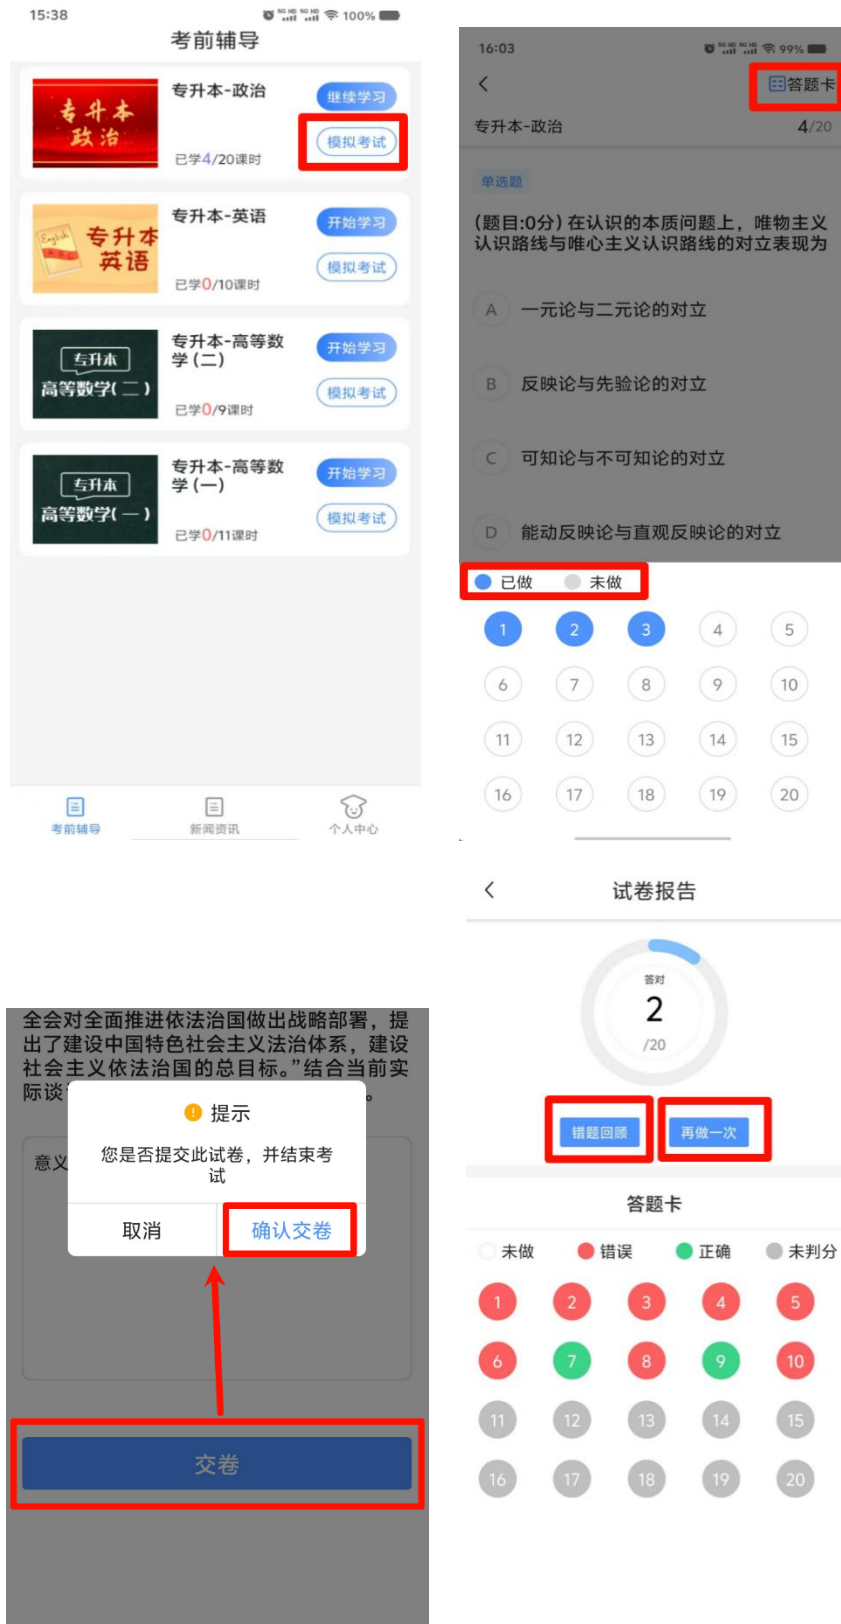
15:38 100%

考前辅导

专升本 政治

专升本-政治

继续学习

模拟考试

已学4/20课时

English 专升本 英语

专升本-英语

开始学习

模拟考试

已学0/10课时

专升本 高等数学(二)

专升本-高等数学(二)

开始学习

模拟考试

已学0/9课时

专升本 高等数学(一)

专升本-高等数学(一)

开始学习

模拟考试

已学0/11课时

考前辅导 新闻资讯 个人中心

16:03 99%

答题卡

专升本-政治 4/20

单选题

(题目:0分) 在认识的本质问题上，唯物主义认识路线与唯心主义认识路线的对立表现为

A 一元论与二元论的对立

B 反映论与先验论的对立

C 可知论与不可知论的对立

D 能动反映论与直观反映论的对立

已做 未做

| 1 | 2 | 3 | 4 | 5 |
|---|---|---|---|---|
| 6 | 7 | 8 | 9 | 10 |
| 11 | 12 | 13 | 14 | 15 |
| 16 | 17 | 18 | 19 | 20 |

全会对全面推进依法治国做出战略部署，提出了建设中国特色社会主义法治体系，建设社会主义依法治国的总目标。”结合当前实际谈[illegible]。

意义

提示

您是否提交此试卷，并结束考试

取消 确认交卷

交卷

试卷报告

答对

2

/20

错题回顾 再做一次

答题卡

未做 错误 正确 未判分

| 1 | 2 | 3 | 4 | 5 |
|---|---|---|---|---|
| 6 | 7 | 8 | 9 | 10 |
| 11 | 12 | 13 | 14 | 15 |
| 16 | 17 | 18 | 19 | 20 |